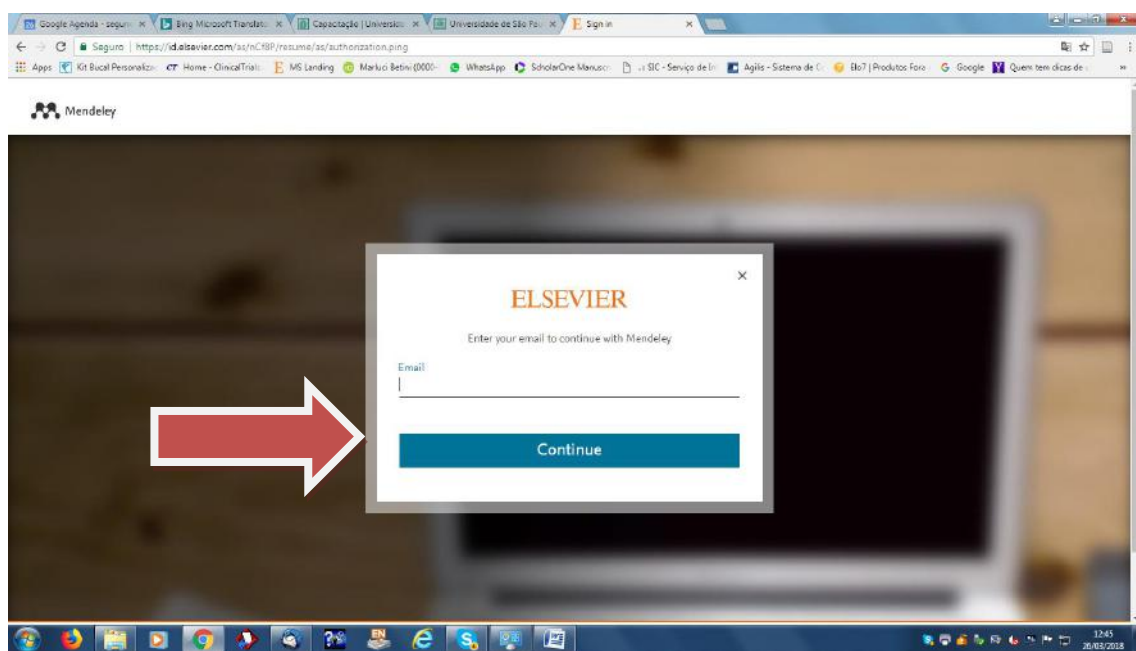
Google Agenda - segun × Bing Microsoft Translato × Capacitação | Universid × Universidade de São Pau × Sign in ×

Seguro | https://id.elsevier.com/as/nCf8P/resume/as/authorization.ping

Apps Kit Bucal Personaliza CT Home - ClinicalTrials MS Landing Marluci Betini (0000- WhatsApp ScholarOne Manuscr SIC - Serviço de In Agilis - Sistema de Elo7 | Produtos Fora Google Quem tem dicas de »

Mendeley

×

ELSEVIER

Enter your email to continue with Mendeley

Email

Continue

EN

12:45
26/03/2018